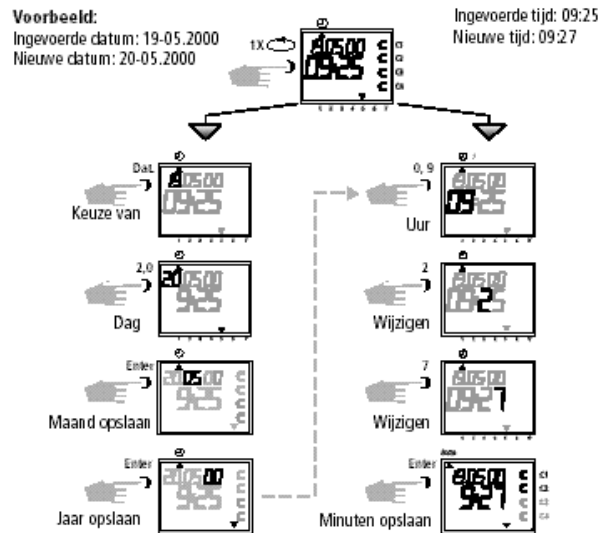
Voorbeeld:
Ingevoerde datum: 19-05.2000
Nieuwe datum: 20-05.2000

Ingevoerde tijd: 09:25
Nieuwe tijd: 09:27

1X

1905.00
09:25

Dat.
Keuze van

2,0
Dag

Enter
Maand opslaan

Enter
Jaar opslaan

0, 9
Uur

2
Wijzigen

7
Wijzigen

Enter
Minuten opslaan